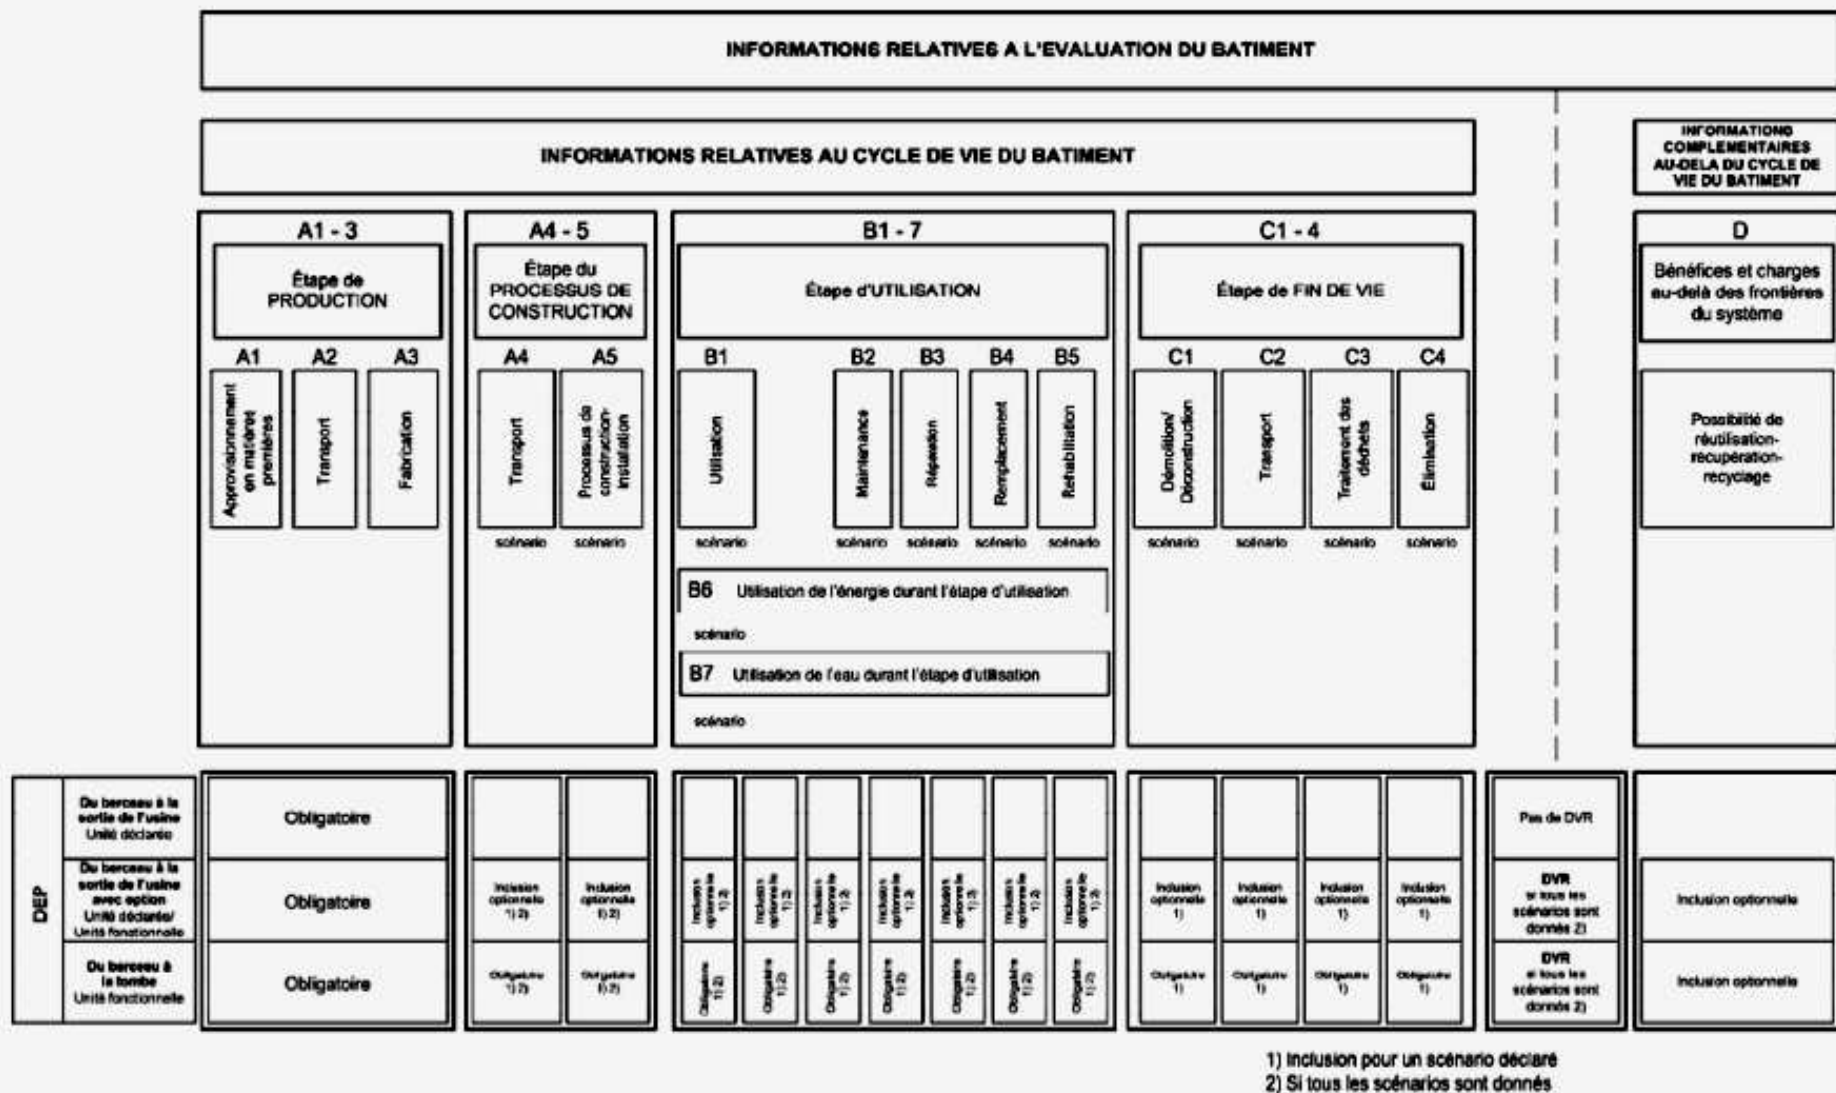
INFORMATIONS RELATIVES A L'EVALUATION DU BATIMENT

INFORMATIONS RELATIVES AU CYCLE DE VIE DU BATIMENT

INFORMATIONS COMPLEMENTAIRES AU-DELA DU CYCLE DE VIE DU BATIMENT

A1 - 3
Étape de PRODUCTION
A1 Approvisionnement en matières premières
A2 Transport
A3 Fabrication

A4 - 5
Étape du PROCESSUS DE CONSTRUCTION
A4 Transport
A5 Processus de construction-installation
scénario scénario

B1 - 7
Étape d'UTILISATION
B1 Utilisation
B2 Maintenance
B3 Réparation
B4 Remplacement
B5 Réhabilitation
scénario scénario scénario scénario scénario
B6 Utilisation de l'énergie durant l'étape d'utilisation
scénario
B7 Utilisation de l'eau durant l'étape d'utilisation
scénario

C1 - 4
Étape de FIN DE VIE
C1 Démolition/ Déconstruction
C2 Transport
C3 Traitement des déchets
C4 Élimination
scénario scénario scénario scénario

D
Bénéfices et charges au-delà des frontières du système
Possibilité de réutilisation-récupération-recyclage

| DEP | | A1-3 | A4 | A5 | B1 | B2 | B3 | B4 | B5 | B6 | B7 | C1 | C2 | C3 | C4 | | D |
|---|---|---|---|---|---|---|---|---|---|---|---|---|---|---|---|---|---|
| | Du berceau à la sortie de l'usine Unité déclarée | Obligatoire | | | | | | | | | | | | | | Pas de DVR | |
| | Du berceau à la sortie de l'usine avec option Unité déclarée/ Unité fonctionnelle | Obligatoire | Inclusion optionnelle 1) 2) | Inclusion optionnelle 1) 2) | Inclusion optionnelle 1) 2) | Inclusion optionnelle 1) 2) | Inclusion optionnelle 1) 2) | Inclusion optionnelle 1) 2) | Inclusion optionnelle 1) 2) | Inclusion optionnelle 1) 2) | Inclusion optionnelle 1) 2) | Inclusion optionnelle 1) | Inclusion optionnelle 1) | Inclusion optionnelle 1) | Inclusion optionnelle 1) | DVR si tous les scénarios sont donnés 2) | Inclusion optionnelle |
| | Du berceau à la tombe Unité fonctionnelle | Obligatoire | Obligatoire 1) 2) | Obligatoire 1) 2) | Obligatoire 1) 2) | Obligatoire 1) 2) | Obligatoire 1) 2) | Obligatoire 1) 2) | Obligatoire 1) 2) | Obligatoire 1) 2) | Obligatoire 1) 2) | Obligatoire 1) | Obligatoire 1) | Obligatoire 1) | Obligatoire 1) | DVR si tous les scénarios sont donnés 2) | Inclusion optionnelle |

1) Inclusion pour un scénario déclaré
2) Si tous les scénarios sont donnés